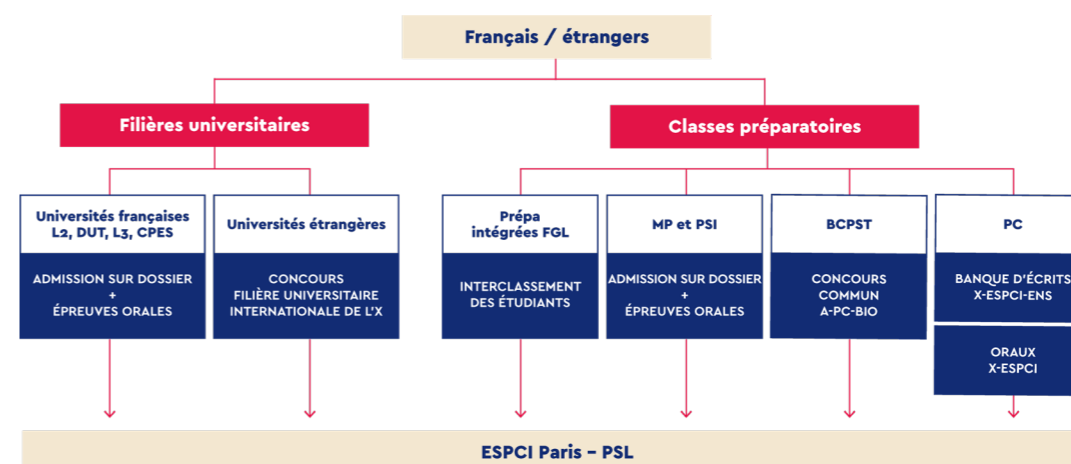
Français / étrangers

Filières universitaires

Classes préparatoires

Universités françaises L2, DUT, L3, CPES

ADMISSION SUR DOSSIER + ÉPREUVES ORALES

Universités étrangères

CONCOURS FILIÈRE UNIVERSITAIRE INTERNATIONALE DE L'X

Prépa intégrées FGL

INTERCLASSEMENT DES ÉTUDIANTS

MP et PSI

ADMISSION SUR DOSSIER + ÉPREUVES ORALES

BCPST

CONCOURS COMMUN A-PC-BIO

PC

BANQUE D'ÉCRITS X-ESPCI-ENS

ORAUX X-ESPCI

ESPCI Paris – PSL